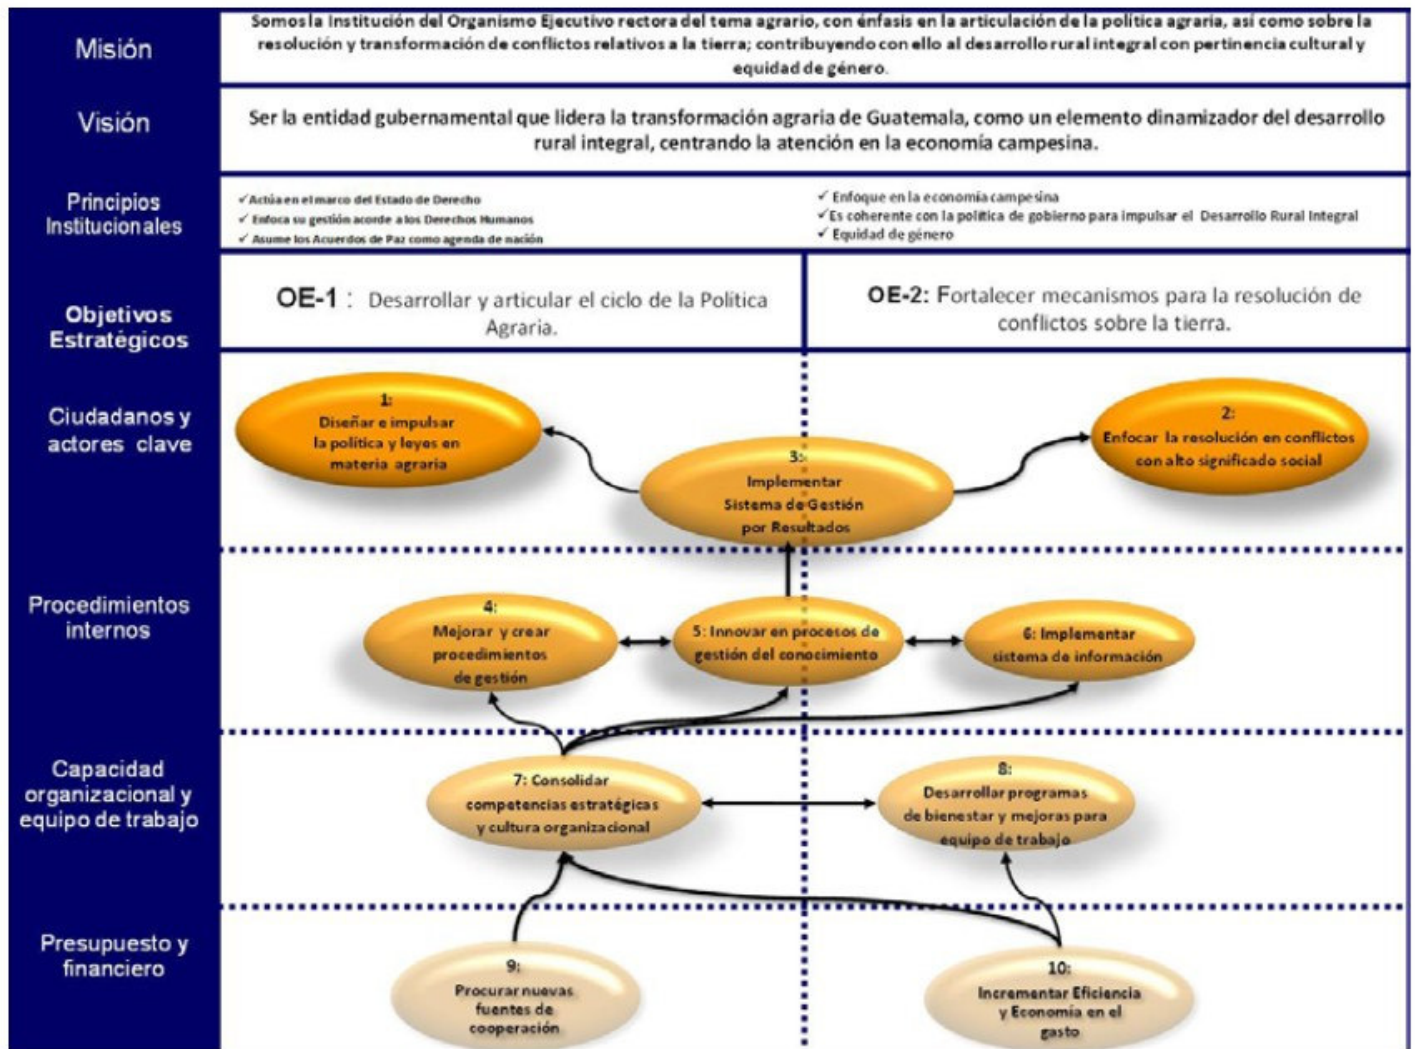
Misión

Somos la Institución del Organismo Ejecutivo rectora del tema agrario, con énfasis en la articulación de la política agraria, así como sobre la resolución y transformación de conflictos relativos a la tierra; contribuyendo con ello al desarrollo rural integral con pertinencia cultural y equidad de género.

Visión

Ser la entidad gubernamental que lidera la transformación agraria de Guatemala, como un elemento dinamizador del desarrollo rural integral, centrando la atención en la economía campesina.

Principios Institucionales

✓ Actúa en el marco del Estado de Derecho
✓ Enfoca su gestión acorde a los Derechos Humanos
✓ Asume los Acuerdos de Paz como agenda de nación

✓ Enfoque en la economía campesina
✓ Es coherente con la política de gobierno para impulsar el Desarrollo Rural Integral
✓ Equidad de género

Objetivos Estratégicos

OE-1 : Desarrollar y articular el ciclo de la Política Agraria.

OE-2: Fortalecer mecanismos para la resolución de conflictos sobre la tierra.

Ciudadanos y actores clave

1: Diseñar e impulsar la política y leyes en materia agraria

3: Implementar Sistema de Gestión por Resultados

2: Enfocar la resolución en conflictos con alto significado social

Procedimientos internos

4: Mejorar y crear procedimientos de gestión

5: Innovar en procesos de gestión del conocimiento

6: Implementar sistema de información

Capacidad organizacional y equipo de trabajo

7: Consolidar competencias estratégicas y cultura organizacional

8: Desarrollar programas de bienestar y mejoras para equipo de trabajo

Presupuesto y financiero

9: Procurar nuevas fuentes de cooperación

10: Incrementar Eficiencia y Economía en el gasto